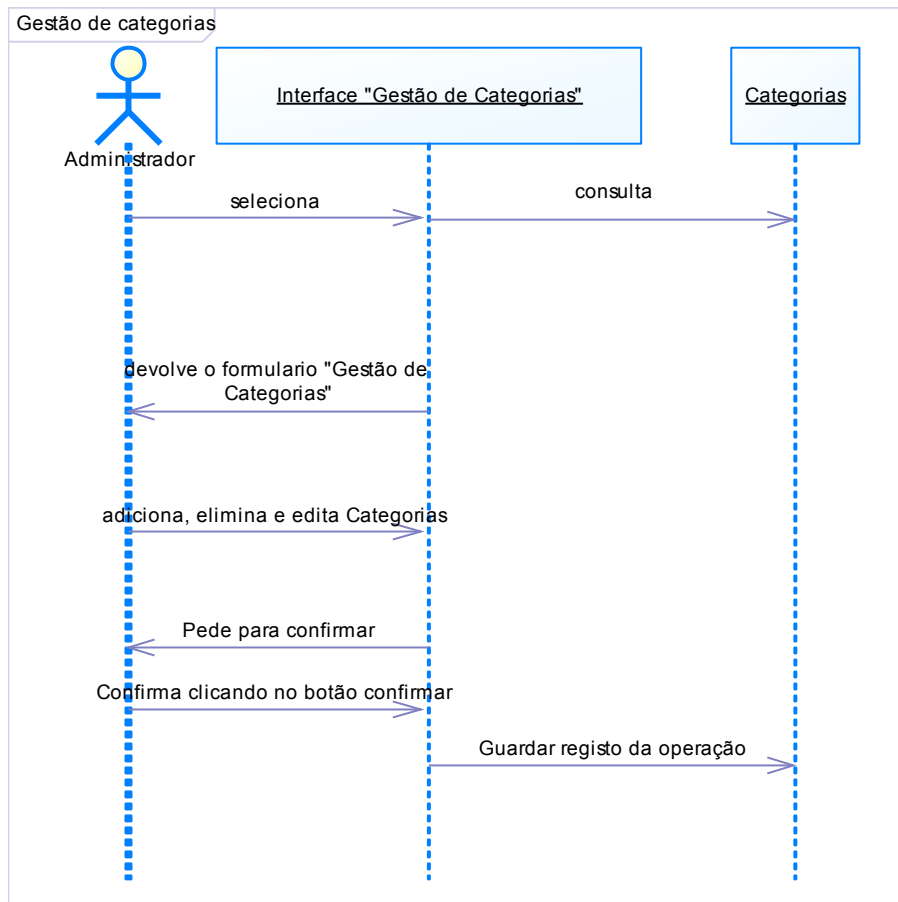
Gestão de categorias

Administrador

Interface "Gestão de Categorias"

Categorias

seleciona

consulta

devolve o formulario "Gestão de Categorias"

adiciona, elimina e edita Categorias

Pede para confirmar

Confirma clicando no botão confirmar

Guardar registo da operação